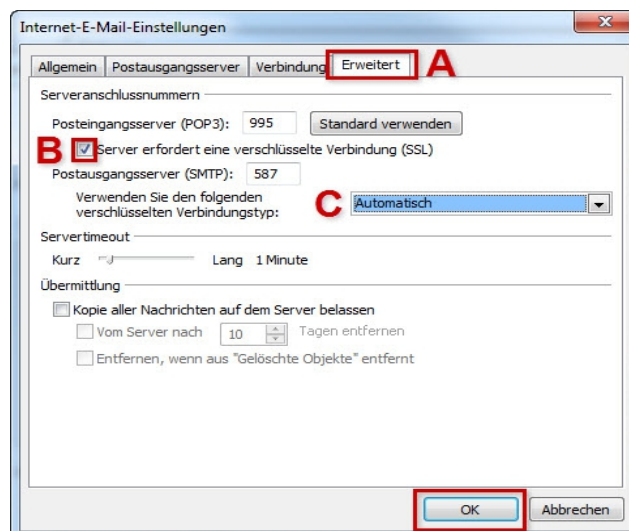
Internet-E-Mail-Einstellungen

Allgemein | Postausgangsserver | Verbindung | Erweitert

A

Serveranschlussnummern

Posteingangsserver (POP3): 995 Standard verwenden

B

Server erfordert eine verschlüsselte Verbindung (SSL)

Postausgangsserver (SMTP): 587

Verwenden Sie den folgenden verschlüsselten Verbindungstyp:

C

Automatisch

Servertimeout

Kurz Lang 1 Minute

Übermittlung

Kopie aller Nachrichten auf dem Server belassen

Vom Server nach 10 Tagen entfernen

Entfernen, wenn aus "Gelöschte Objekte" entfernt

OK Abbrechen